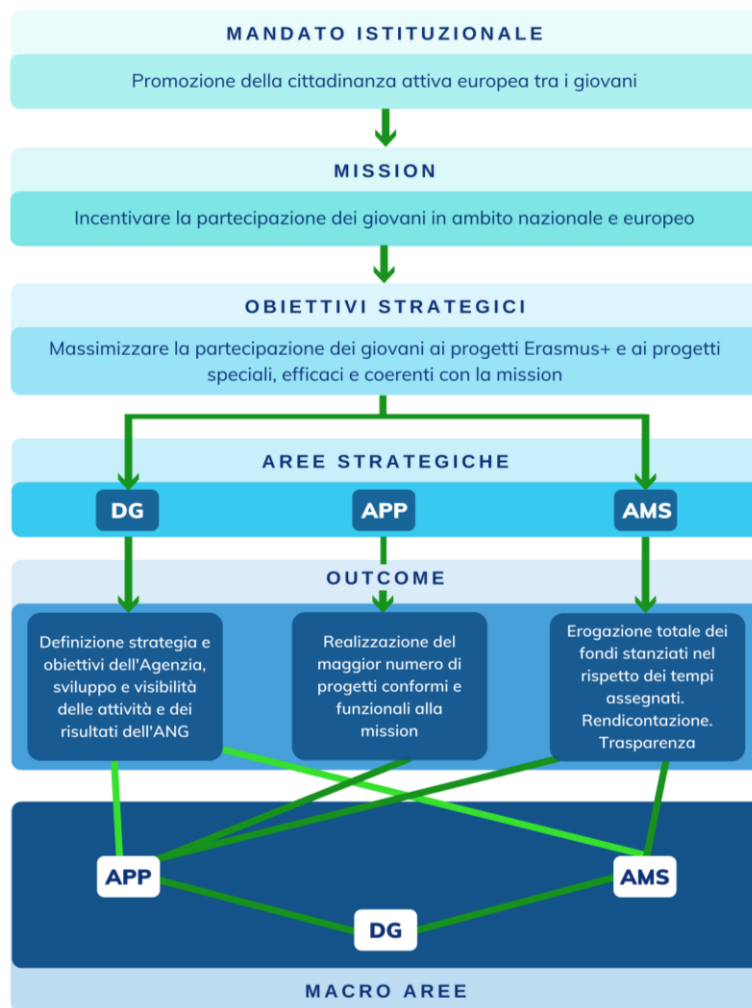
MANDATO ISTITUZIONALE

Promozione della cittadinanza attiva europea tra i giovani

MISSION

Incentivare la partecipazione dei giovani in ambito nazionale e europeo

OBIETTIVI STRATEGICI

Massimizzare la partecipazione dei giovani ai progetti Erasmus+ e ai progetti speciali, efficaci e coerenti con la mission

AREE STRATEGICHE

DG

APP

AMS

OUTCOME

Definizione strategia e obiettivi dell'Agenzia, sviluppo e visibilità delle attività e dei risultati dell'ANG

Realizzazione del maggior numero di progetti conformi e funzionali alla mission

Erogazione totale dei fondi stanziati nel rispetto dei tempi assegnati. Rendicontazione. Trasparenza

APP

AMS

DG

MACRO AREE